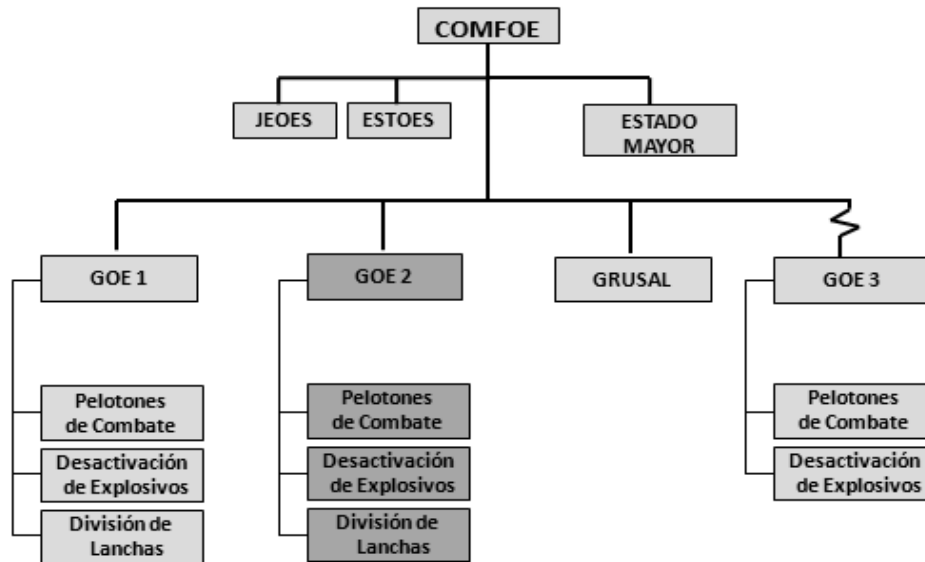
COMFOE

JEOES

ESTOES

ESTADO MAYOR

GOE 1

Pelotones de Combate

Desactivación de Explosivos

División de Lanchas

GOE 2

Pelotones de Combate

Desactivación de Explosivos

División de Lanchas

GRUSAL

GOE 3

Pelotones de Combate

Desactivación de Explosivos